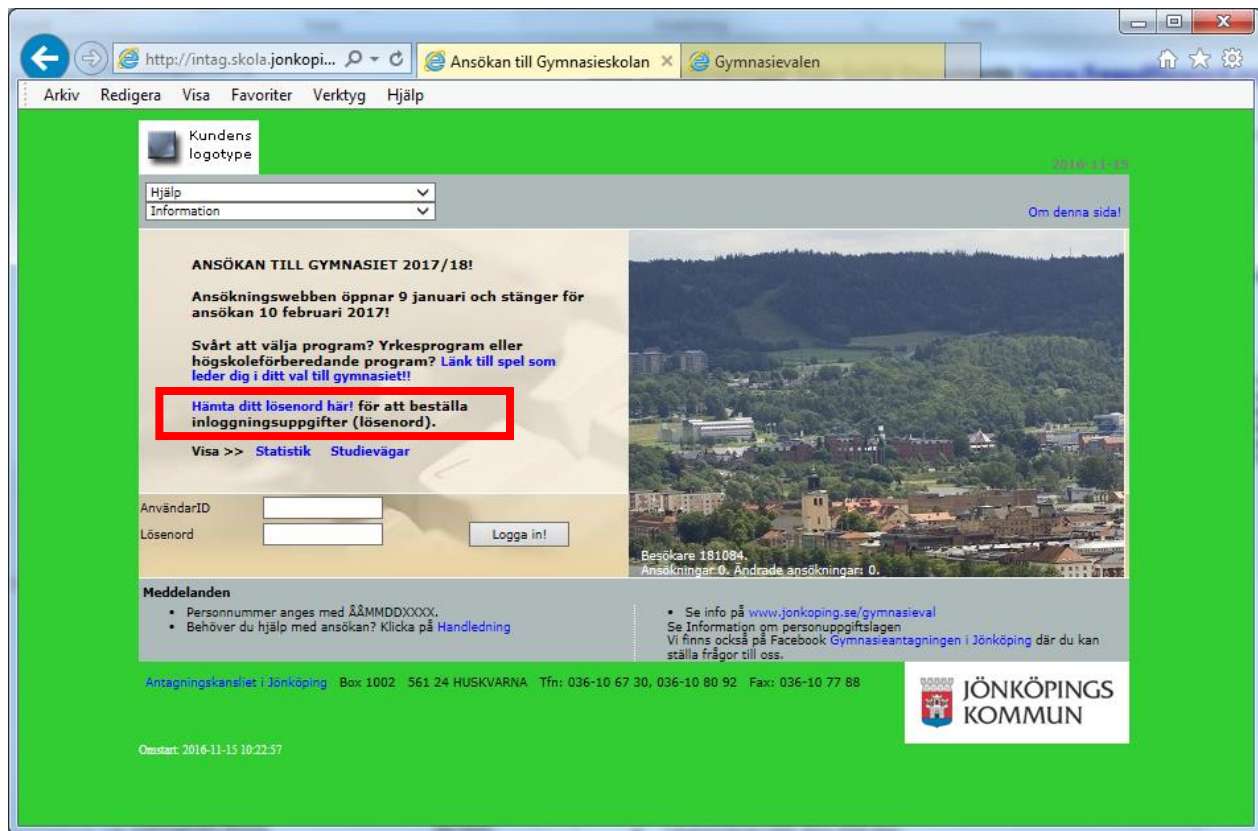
http://intag.skola.jonkopi...

Ansökan till Gymnasieskolan

Gymnasievalen

Arkiv Redigera Visa Favoriter Verktyg Hjälp

Kundens logotype

2016-11-15

Hjälp

Information

Om denna sida!

ANSÖKAN TILL GYMNASIET 2017/18!

Ansökningswebben öppnar 9 januari och stänger för ansökan 10 februari 2017!

Svårt att välja program? Yrkesprogram eller högskoleförberedande program? Länk till spel som leder dig i ditt val till gymnasiet!!

Hämta ditt lösenord här! för att beställa inloggningsuppgifter (lösenord).

Visa >> Statistik Studievägar

AnvändarID

Lösenord

Logga in!

Besökare 181084.
Ansökningar 0. Ändrade ansökningar: 0.

Meddelanden

• Personnummer anges med ÅÅMMDDXXXX.
• Behöver du hjälp med ansökan? Klicka på Handledning

• Se info på www.jonkoping.se/gymnasieval
Se Information om personuppgiftslagen
Vi finns också på Facebook Gymnasieantagningen i Jönköping där du kan ställa frågor till oss.

Antagningskansliet i Jönköping Box 1002 561 24 HUSKVARNA Tfn: 036-10 67 30, 036-10 80 92 Fax: 036-10 77 88

JÖNKÖPINGS KOMMUN

Omstart: 2016-11-15 10:22:57